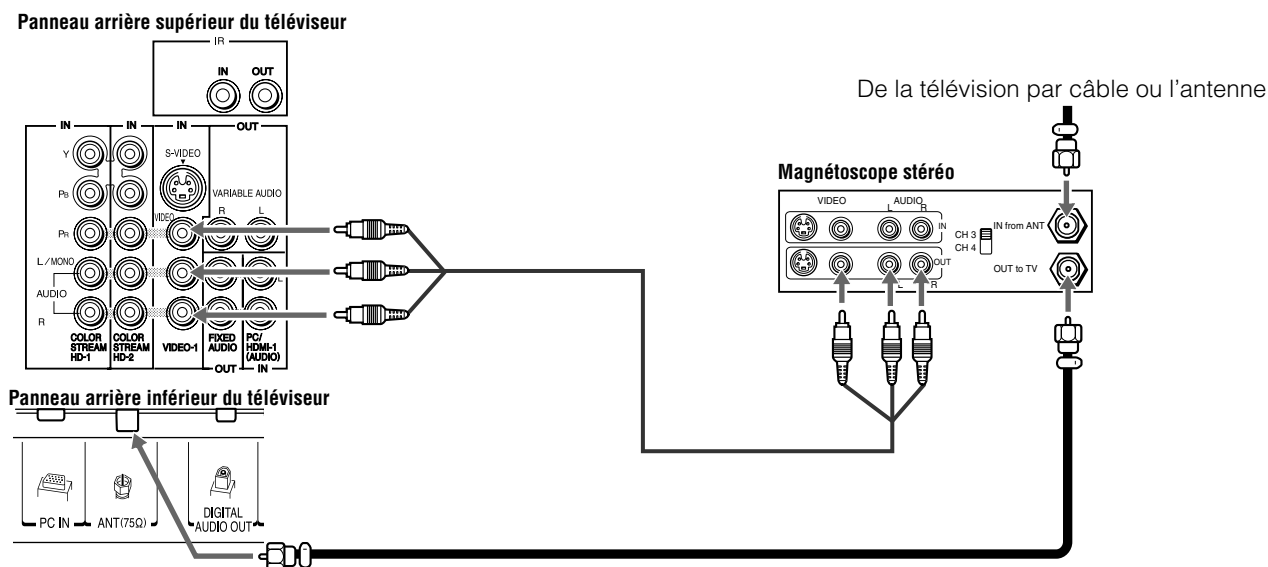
Panneau arrière supérieur du téléviseur

IR
IN OUT

IN IN IN OUT
Y
PB
PR
L/MONO
AUDIO
R
S-VIDEO
VARIABLE AUDIO
R L
VIDEO
COLOR STREAM HD-1
COLOR STREAM HD-2
VIDEO-1
FIXED AUDIO
PC/ HDMI-1 (AUDIO)
OUT IN

De la télévision par câble ou l'antenne

Magnétoscope stéréo
VIDEO AUDIO
L R
IN
CH 3
CH 4
IN from ANT
OUT
L R
OUT to TV

Panneau arrière inférieur du téléviseur
PC IN ANT(75Ω) DIGITAL AUDIO OUT